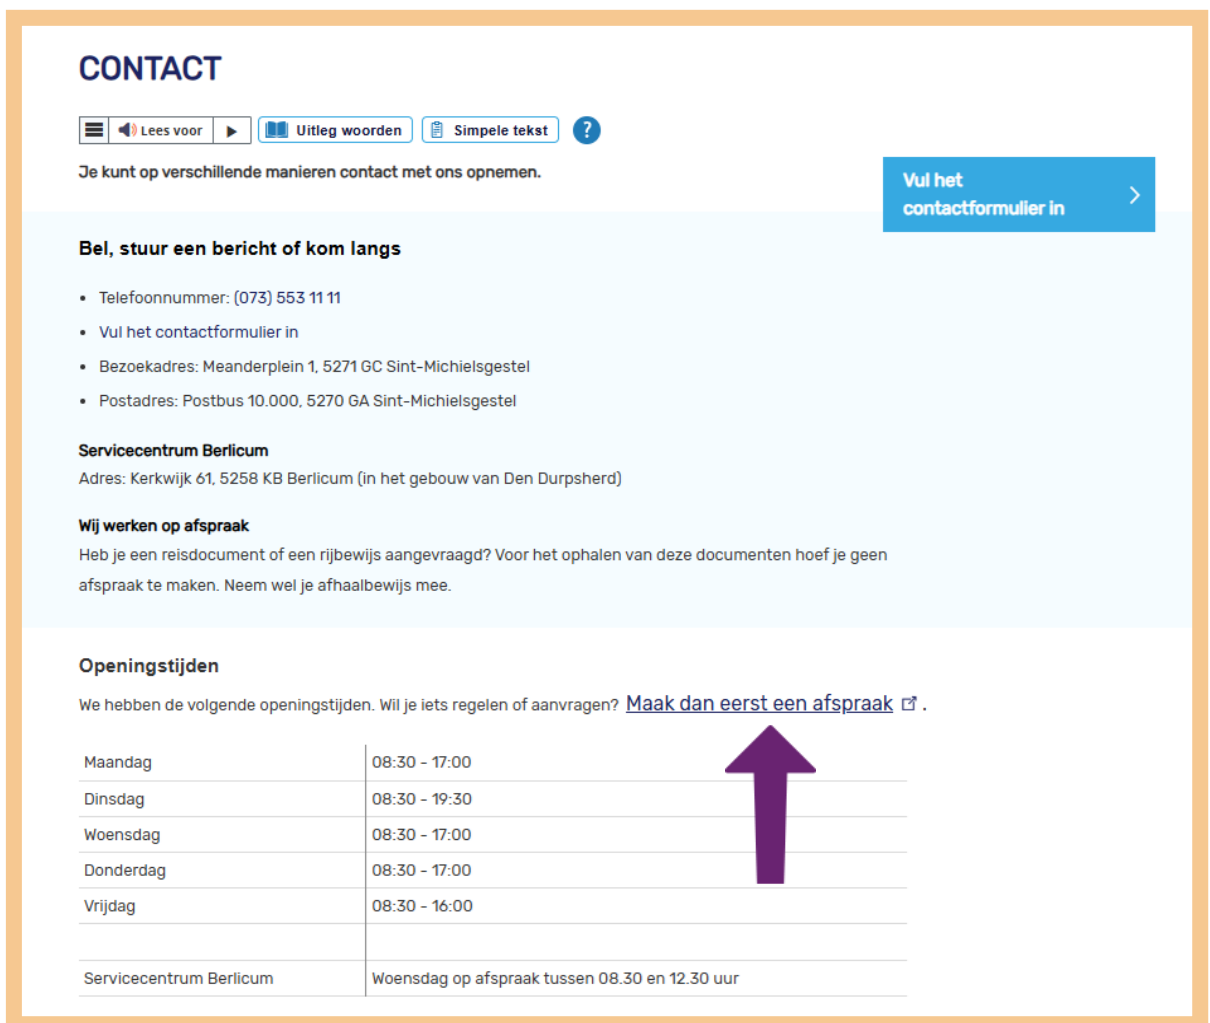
CONTACT

Lees voor Uitleg woorden Simpele tekst ?

Je kunt op verschillende manieren contact met ons opnemen.

Vul het contactformulier in

Bel, stuur een bericht of kom langs

- Telefoonnummer: (073) 553 11 11
- Vul het contactformulier in
- Bezoekadres: Meanderplein 1, 5271 GC Sint-Michielsgestel
- Postadres: Postbus 10.000, 5270 GA Sint-Michielsgestel

Servicecentrum Berlicum
Adres: Kerkwijk 61, 5258 KB Berlicum (in het gebouw van Den Durpsherd)

Wij werken op afspraak
Heb je een reisdocument of een rijbewijs aangevraagd? Voor het ophalen van deze documenten hoef je geen afspraak te maken. Neem wel je afhaalbewijs mee.

Openingstijden

We hebben de volgende openingstijden. Wil je iets regelen of aanvragen? Maak dan eerst een afspraak .

| | |
|---|---|
| Maandag | 08:30 - 17:00 |
| Dinsdag | 08:30 - 19:30 |
| Woensdag | 08:30 - 17:00 |
| Donderdag | 08:30 - 17:00 |
| Vrijdag | 08:30 - 16:00 |
| | |
| Servicecentrum Berlicum | Woensdag op afspraak tussen 08.30 en 12.30 uur |